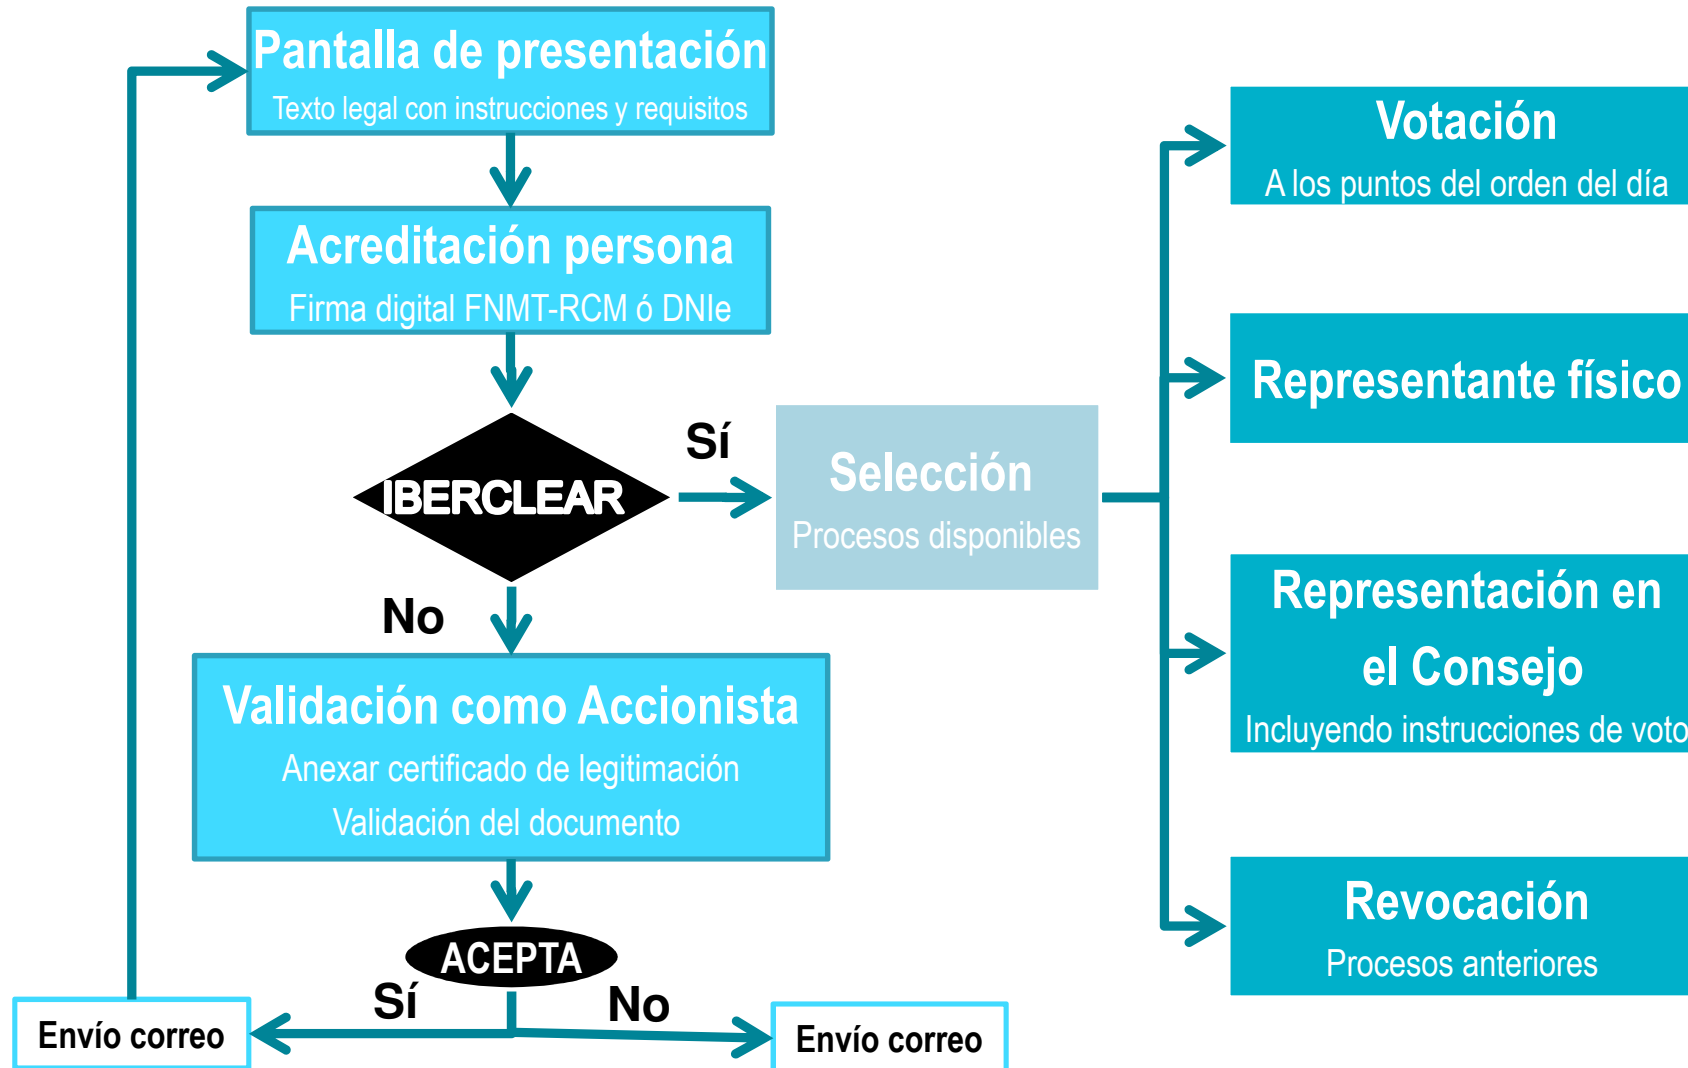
Pantalla de presentación
Texto legal con instrucciones y requisitos

Acreditación persona
Firma digital FNMT-RCM ó DNIe

IBERCLEAR

Sí

Selección
Procesos disponibles

No

Validación como Accionista
Anexar certificado de legitimación
Validación del documento

ACEPTA

Sí

No

Envío correo

Envío correo

Votación
A los puntos del orden del día

Representante físico

Representación en el Consejo
Incluyendo instrucciones de voto

Revocación
Procesos anteriores